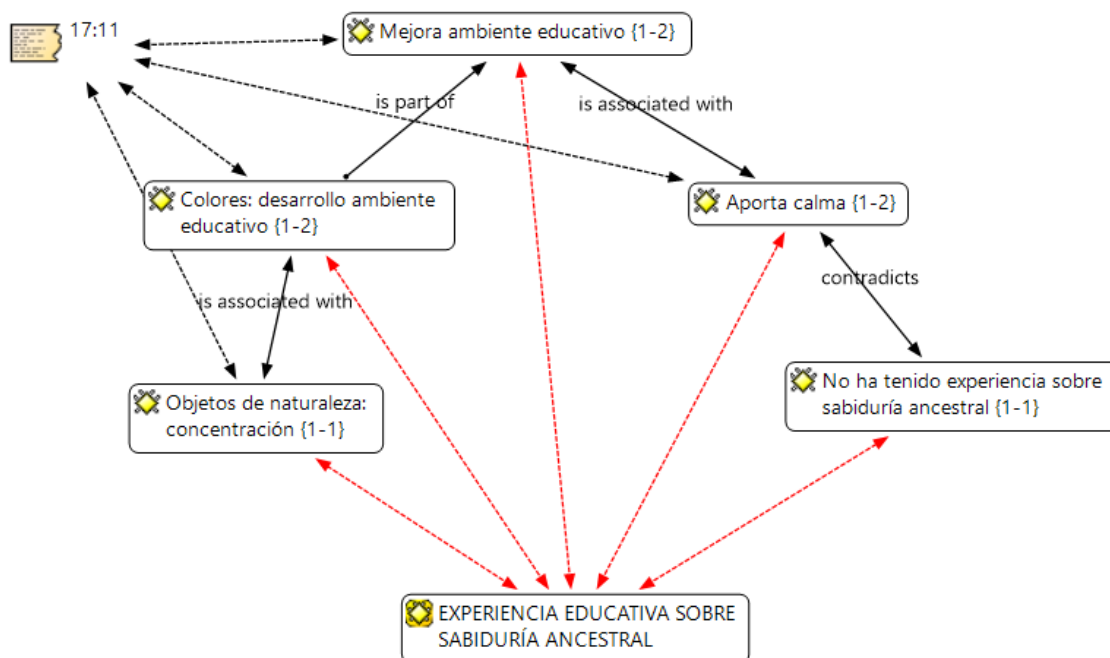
17:11

Mejora ambiente educativo {1-2}

is part of

is associated with

Colores: desarrollo ambiente educativo {1-2}

Aporta calma {1-2}

contradicts

is associated with

Objetos de naturaleza: concentración {1-1}

No ha tenido experiencia sobre sabiduría ancestral {1-1}

EXPERIENCIA EDUCATIVA SOBRE SABIDURÍA ANCESTRAL